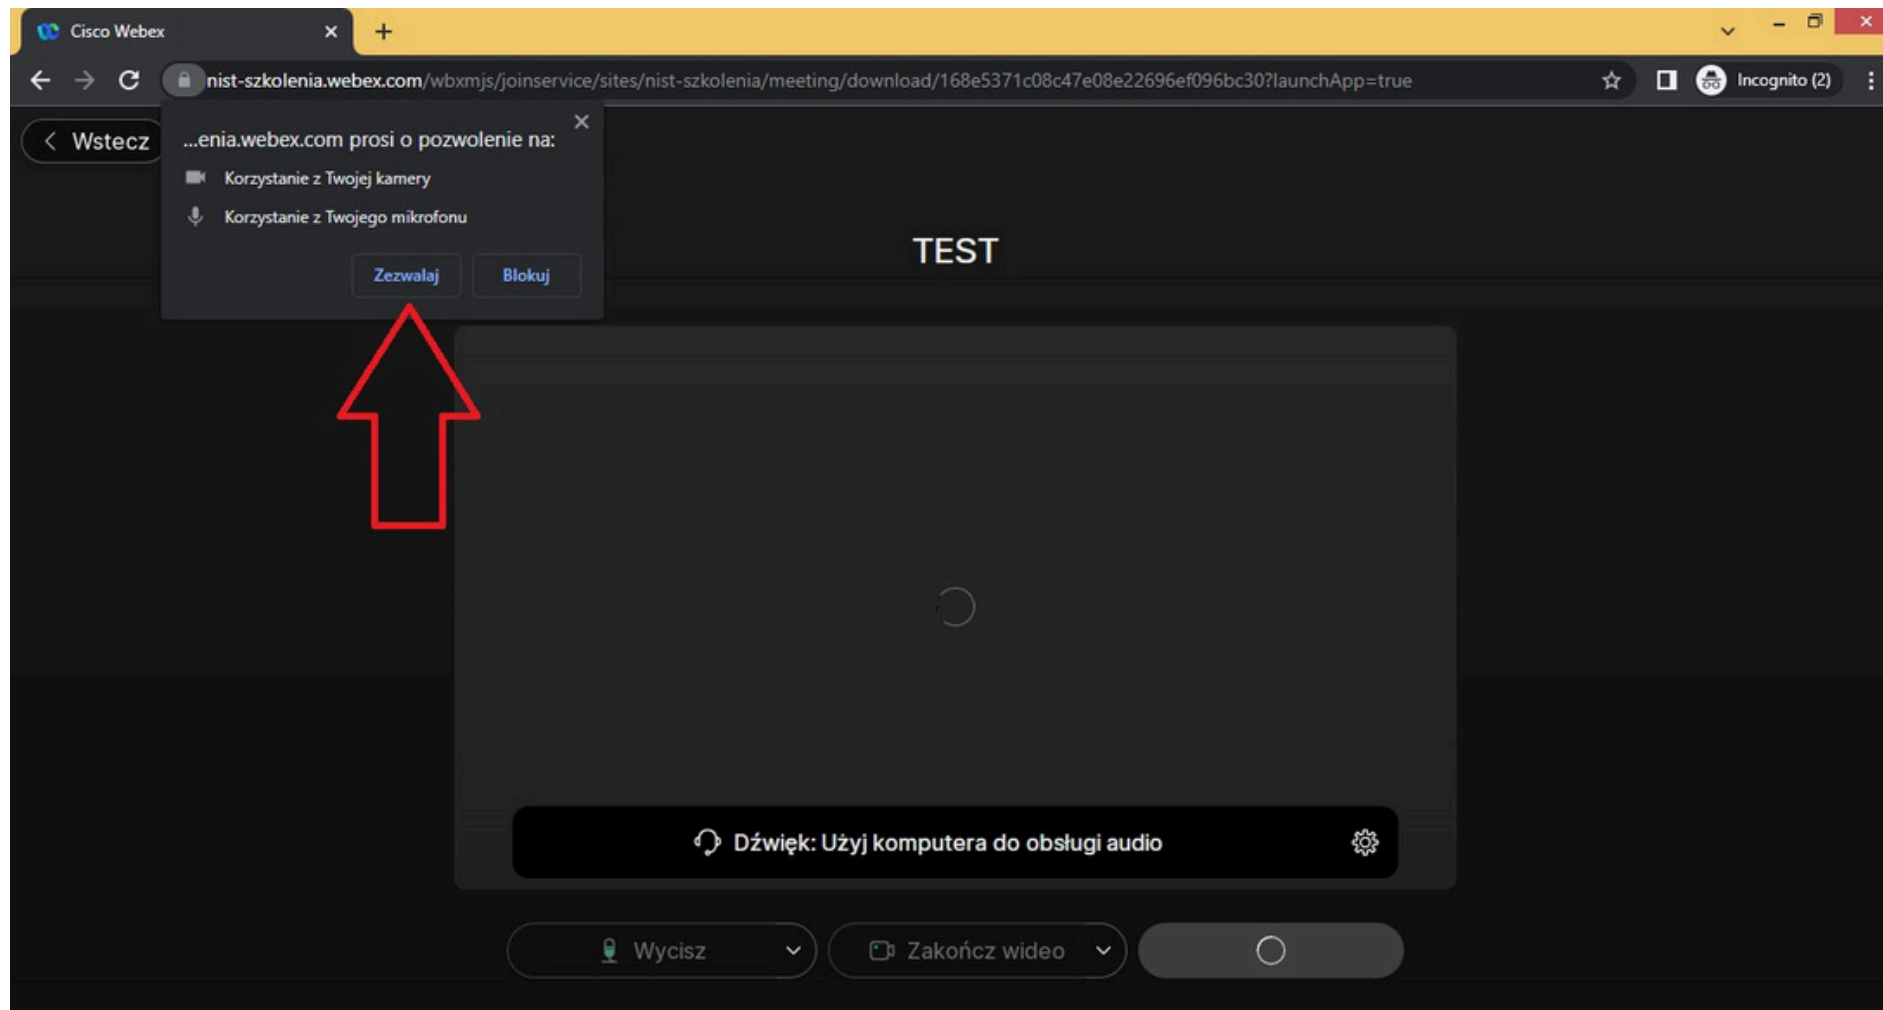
Cisco Webex

nist-szkolenia.webex.com/wbxmjs/joinservice/sites/nist-szkolenia/meeting/download/168e5371c08c47e08e22696ef096bc30?launchApp=true

Incognito (2)

Wstecz

...enia.webex.com prosi o pozwolenie na:

Korzystanie z Twojej kamery

Korzystanie z Twojego mikrofonu

Zezwalaj

Blokuj

TEST

Dźwięk: Użyj komputera do obsługi audio

Wycisz

Zakończ wideo